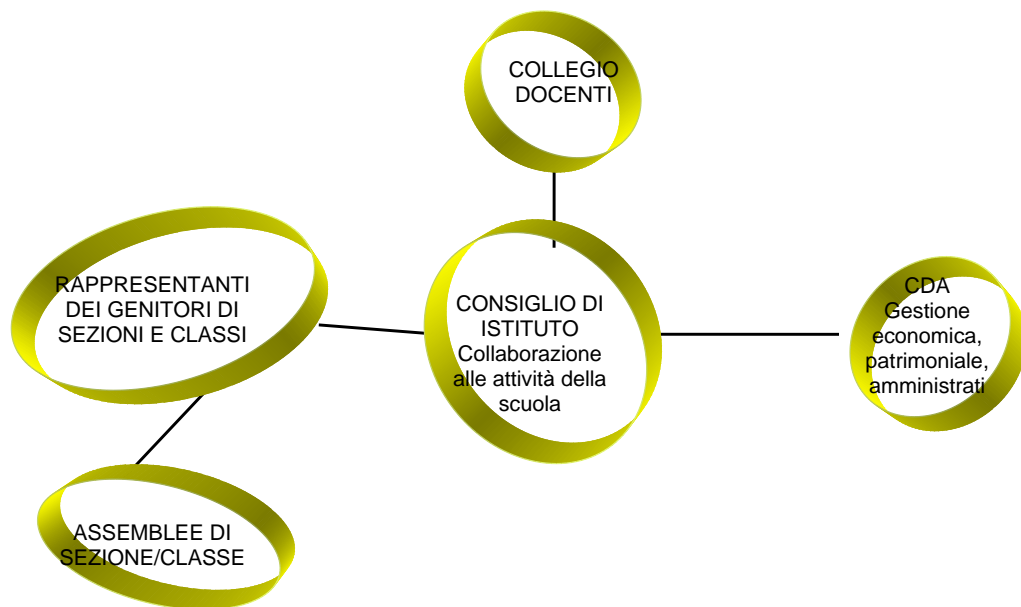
COLLEGIO DOCENTI

RAPPRESENTANTI DEI GENITORI DI SEZIONI E CLASSI

CONSIGLIO DI ISTITUTO Collaborazione alle attività della scuola

CDA Gestione economica, patrimoniale, amministrati

ASSEMBLEE DI SEZIONE/CLASSE